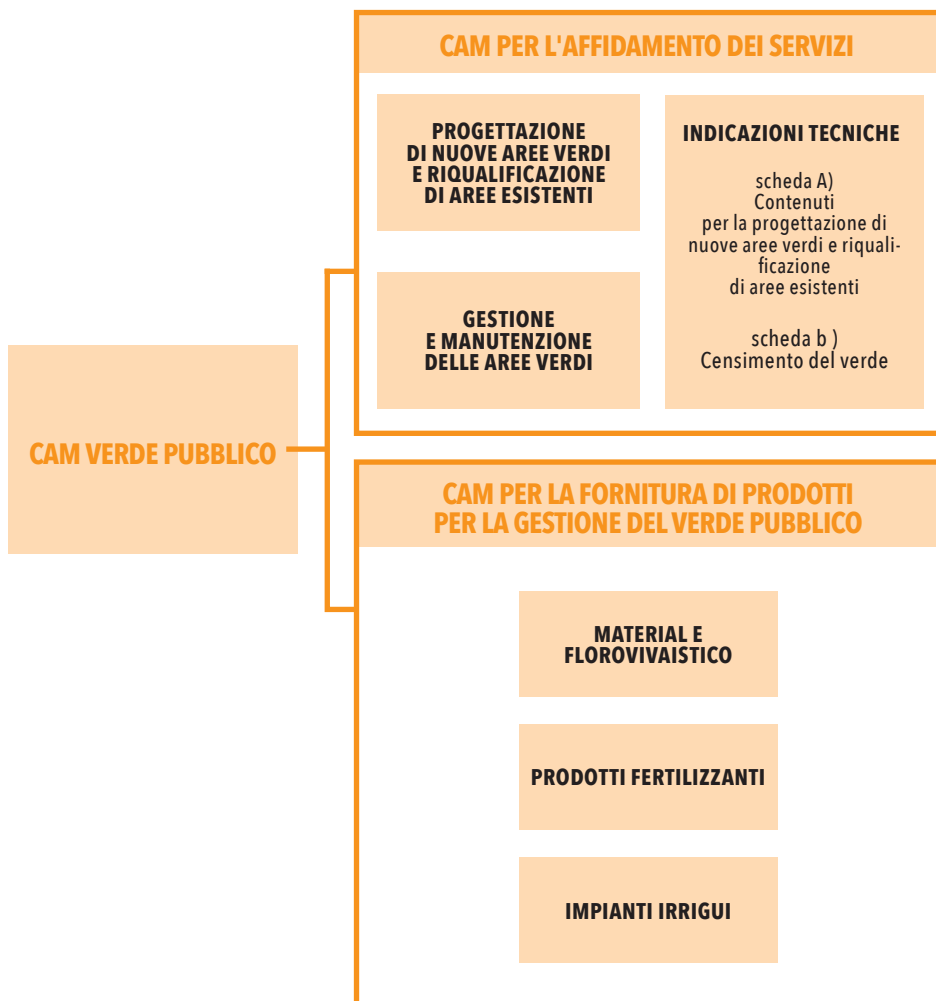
CAM VERDE PUBBLICO

CAM PER L'AFFIDAMENTO DEI SERVIZI

PROGETTAZIONE DI NUOVE AREE VERDI E RIQUALIFICAZIONE DI AREE ESISTENTI

GESTIONE E MANUTENZIONE DELLE AREE VERDI

INDICAZIONI TECNICHE

scheda A) Contenuti per la progettazione di nuove aree verdi e riqualificazione di aree esistenti

scheda b ) Censimento del verde

CAM PER LA FORNITURA DI PRODOTTI PER LA GESTIONE DEL VERDE PUBBLICO

MATERIAL E FLOROVIVAISTICO

PRODOTTI FERTILIZZANTI

IMPIANTI IRRIGUI